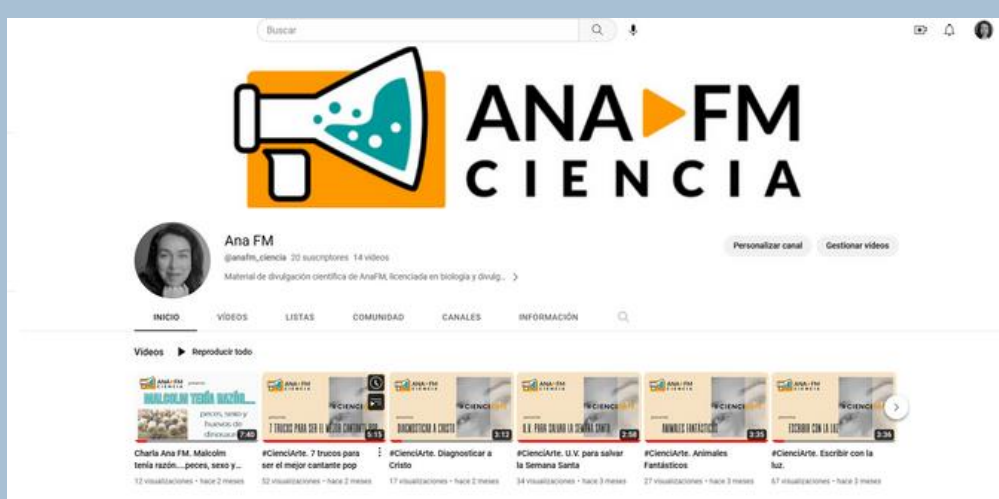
Buscar

ANA FM
CIENCIA

Ana FM
@anafm_ciencia 20 suscriptores 14 videos
Material de divulgación científica de AnaFM, licenciada en biología y divulg... >

Personalizar canal
Gestionar videos

INICIO VÍDEOS LISTAS COMUNIDAD CANALES INFORMACIÓN

Videos ▶ Reproducir todo

MALCOLM TENÍA RAZÓN... peces, sexo y huevos de dinosaurio 7:40
Charla Ana FM. Malcolm tenía razón....peces, sexo y...
12 visualizaciones • hace 2 meses

7 TRUCOS PARA SER EL MEJOR CANTANTE POP 5:15
#CienciArte. 7 trucos para ser el mejor cantante pop
52 visualizaciones • hace 2 meses

DIAGNOSTICAR A CRISTO 3:12
#CienciArte. Diagnosticar a Cristo
17 visualizaciones • hace 2 meses

U.V. PARA SALVAR LA SEMANA SANTA 2:58
#CienciArte. U.V. para salvar la Semana Santa
34 visualizaciones • hace 3 meses

ANIMALES FANTÁSTICOS 3:35
#CienciArte. Animales Fantásticos
27 visualizaciones • hace 3 meses

ESCRIBIR CON LA LUZ 3:36
#CienciArte. Escribir con la luz.
67 visualizaciones • hace 3 meses